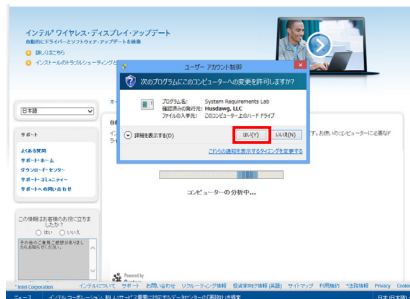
インテル® ワイヤレス・ディスプレイ・アップデート
自動的にドライバーとソフトウェアのアップデートを検出

詳しくはこちら
インストールのトラブルシューティング

ユーザー アカウント制御

次のプログラムにこのコンピューターへの変更を許可しますか?

プログラム名: System Requirements Lab
確認済みの発行元: Husdawg, LLC
ファイルの入手先: このコンピューター上のハード ドライブ

詳細を表示する(D)

はい(Y)

いいえ(N)

これらの通知を表示するタイミングを変更する

日本語

サポート

よくある質問
サポート・ホーム
ダウンロード・センター
サポート・コミュニティー
サポートへのお問い合わせ

この情報は お客様のお役に立ちましたか?
はい
いいえ

す。お使いのコンピューターに必要な

コンピューターの分析中...

Powered by

Intel Corporation　インテルについて　サポート　お問い合わせ　リクルーティング情報　投資家向け情報 (英語)　サイトマップ　利用条件　*法的情報　Privacy　Cookie

日本 (日本語)